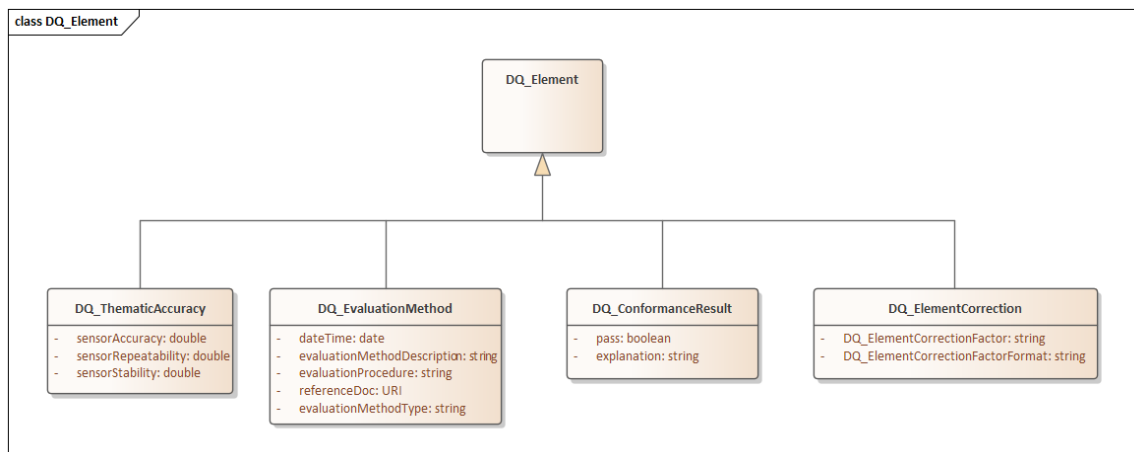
class DQ_Element

DQ_Element

DQ_ThematicAccuracy
- sensorAccuracy: double
- sensorRepeatability: double
- sensorStability: double

DQ_EvaluationMethod
- dateTime: date
- evaluationMethodDescription: string
- evaluationProcedure: string
- referenceDoc: URI
- evaluationMethodType: string

DQ_ConformanceResult
- pass: boolean
- explanation: string

DQ_ElementCorrection
- DQ_ElementCorrectionFactor: string
- DQ_ElementCorrectionFactorFormat: string